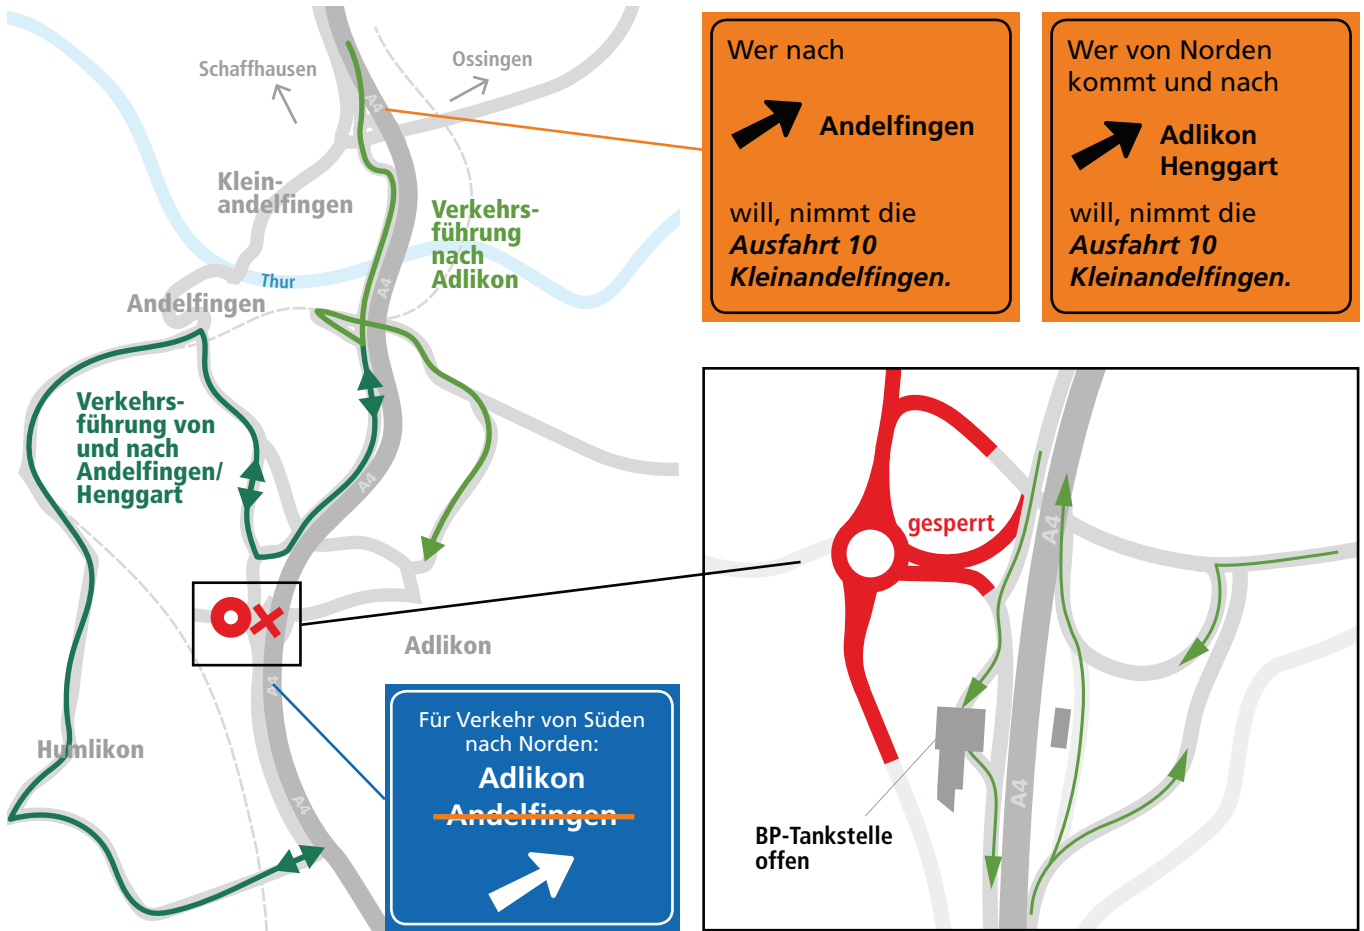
Schaffhausen

Ossingen

A4

Kleinandelfingen

Verkehrsführung nach Adlikon

Thur

Andelfingen

A4

Verkehrsführung von und nach Andelfingen/ Henggart

A4

Adlikon

A4

Humlikon

A4

Wer nach

Andelfingen

will, nimmt die *Ausfahrt 10 Kleinandelfingen.*

Wer von Norden kommt und nach

Adlikon Henggart

will, nimmt die *Ausfahrt 10 Kleinandelfingen.*

gesperrt

A4

A4

BP-Tankstelle offen

Für Verkehr von Süden nach Norden:

Adlikon

~~Andelfingen~~